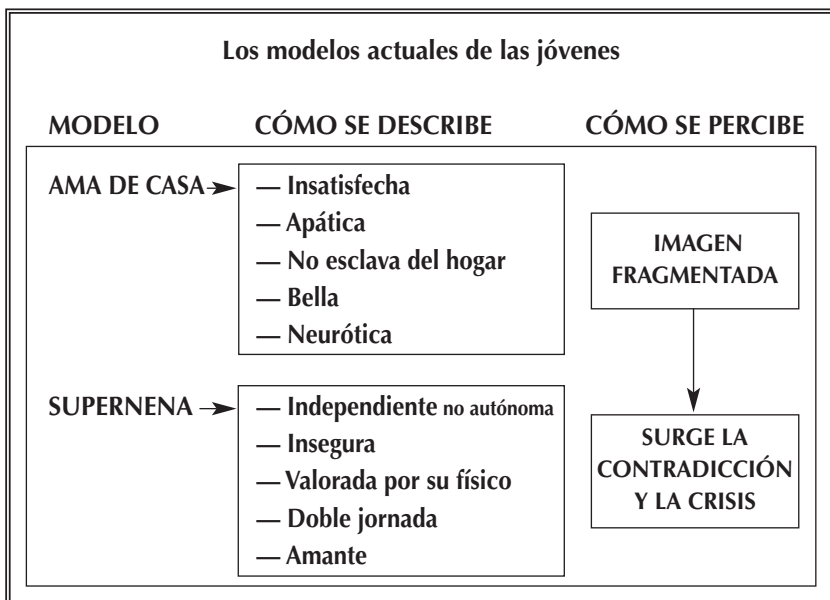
Los modelos actuales de las jóvenes

MODELO

CÓMO SE DESCRIBE

CÓMO SE PERCIBE

AMA DE CASA

— Insatisfecha
— Apática
— No esclava del hogar
— Bella
— Neurótica

IMAGEN FRAGMENTADA

SUPERNENA

— Independiente no autónoma
— Insegura
— Valorada por su físico
— Doble jornada
— Amante

SURGE LA CONTRADICCIÓN Y LA CRISIS